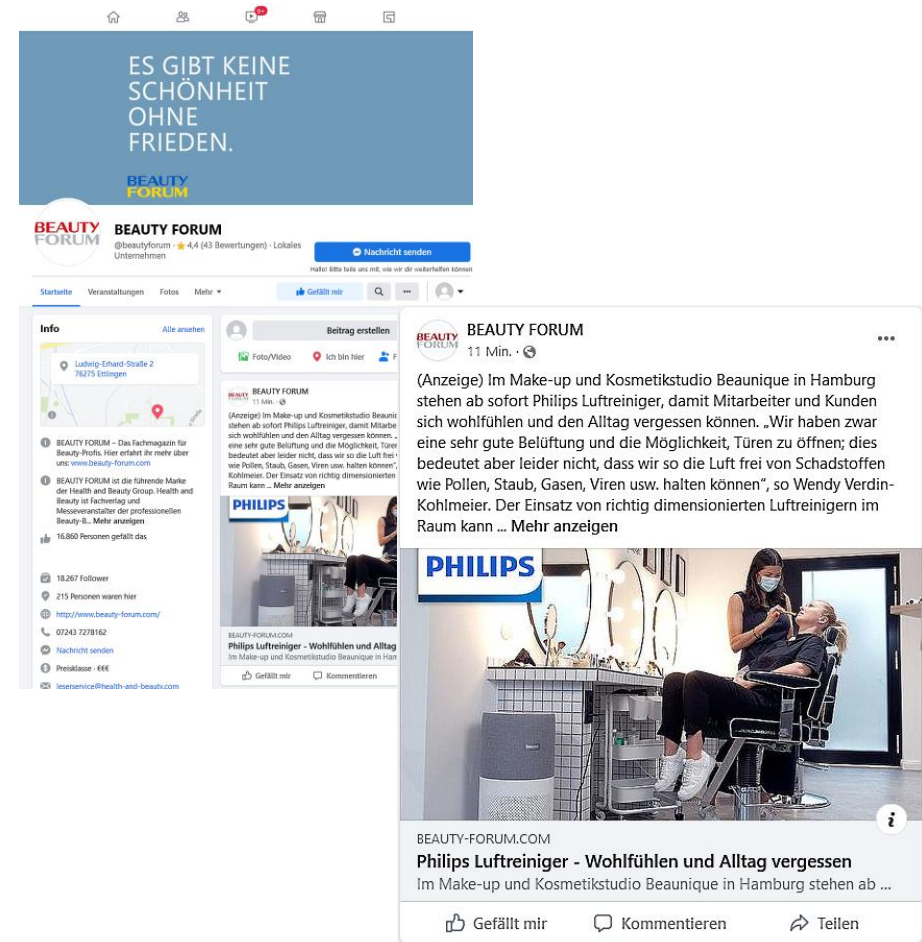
9+

ES GIBT KEINE SCHÖNHEIT OHNE FRIEDEN.

BEAUTY FORUM

BEAUTY FORUM

BEAUTY FORUM
@beautyforum · ★ 4,4 (43 Bewertungen) · Lokales Unternehmen

Nachricht senden
Hallo! Bitte teile uns mit, wie wir dir weiterhelfen können

Startseite Veranstaltungen Fotos Mehr ▾ Gefällt mir

Info Alle ansehen

Ludwig-Erhard-Straße 2
76275 Ettlingen

BEAUTY FORUM – Das Fachmagazin für Beauty-Profis. Hier erfahrt ihr mehr über uns: www.beauty-forum.com

BEAUTY FORUM ist die führende Marke der Health and Beauty Group. Health and Beauty ist Fachverlag und Messeveranstalter der professionellen Beauty-B... Mehr anzeigen

16.860 Personen gefällt das

18.267 Follower

215 Personen waren hier

http://www.beauty-forum.com/

07243 7278162

Nachricht senden

Preisklasse · €€€

leserservice@health-and-beauty.com

Beitrag erstellen

Foto/Video Ich bin hier F

BEAUTY FORUM
11 Min. ·

(Anzeige) Im Make-up und Kosmetikstudio Beaunique in Hamburg stehen ab sofort Philips Luftreiniger, damit Mitarbeiter und Kunden sich wohlfühlen und den Alltag vergessen können. „Wir haben zwar eine sehr gute Belüftung und die Möglichkeit, Türen zu öffnen; dies bedeutet aber leider nicht, dass wir so die Luft frei von Schadstoffen wie Pollen, Staub, Gasen, Viren usw. halten können“, so Wendy Verdin-Kohlmeier. Der Einsatz von richtig dimensionierten Luftreinigern im Raum kann ... Mehr anzeigen

PHILIPS

BEAUTY-FORUM.COM
Philips Luftreiniger - Wohlfühlen und Alltag vergessen
Im Make-up und Kosmetikstudio Beaunique in Hamburg stehen ab ...

Gefällt mir Kommentieren Teilen